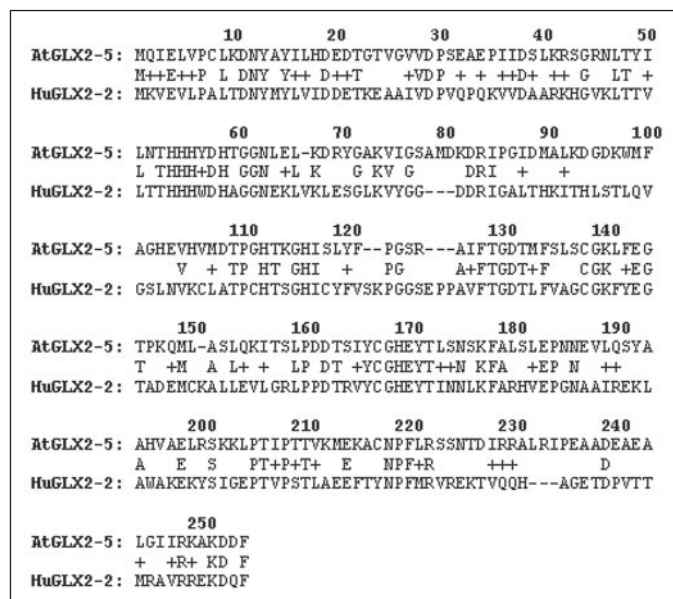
10 20 30 40 50
AtGLX2-5: MQIELVPCLKDNYAYILHDEDTGTVGVVDPSEAEPIIDSLKRSGRNLTYI
M++E++P L DNY Y++ D++T +VDP + + ++D+ ++ G LT +
HuGLX2-2: MKVEVLPALTDNYMYLVIDDETKEAAIVDPVQPQKVVDAARKHGVKLTTV

60 70 80 90 100
AtGLX2-5: LNTHHHYDHTGGNLEL-KDRYGAKVIGSAMDKDRIPGIDMALKDGDKWMF
L THHH+DH GGN +L K G KV G DRI + +
HuGLX2-2: LTTHHHWDHAGGNEKLVKLESGLKVYGG---DDRIGALTHKITHLSTLQV

110 120 130 140
AtGLX2-5: AGHEVHVMDTPGHTKGHISLYF--PGSR---AIFTGDTMFSLSCGKLFEG
V + TP HT GHI + PG A+FTGDT+F CGK +EG
HuGLX2-2: GSLNVKCLATPCHTSGHICYFVSKPGGSEPPAVFTGDTLFVAGCGKFYEG

150 160 170 180 190
AtGLX2-5: TPKQML-ASLQKITSLPDDTSIYCGHEYTLSNSKFALSLEPNNEVLQSYA
T +M A L+ + LP DT +YCGHEYT++N KFA +EP N ++
HuGLX2-2: TADEMCKALLEVLGRLPPDTRVYCGHEYTINNLKFARHVEPGNAAIREKL

200 210 220 230 240
AtGLX2-5: AHVAELRSKKLPTIPTTVKMEKACNPFLRSSNTDIRRALRIPEAADEAEA
A E S PT+P+T+ E NPF+R +++ D
HuGLX2-2: AWAKEKYSIGEPTVPSTLAEEFTYNPFMRVREKTVQQH---AGETDPVTT

250
AtGLX2-5: LGIIRKAKDDF
+ +R+ KD F
HuGLX2-2: MRAVRREKDQF